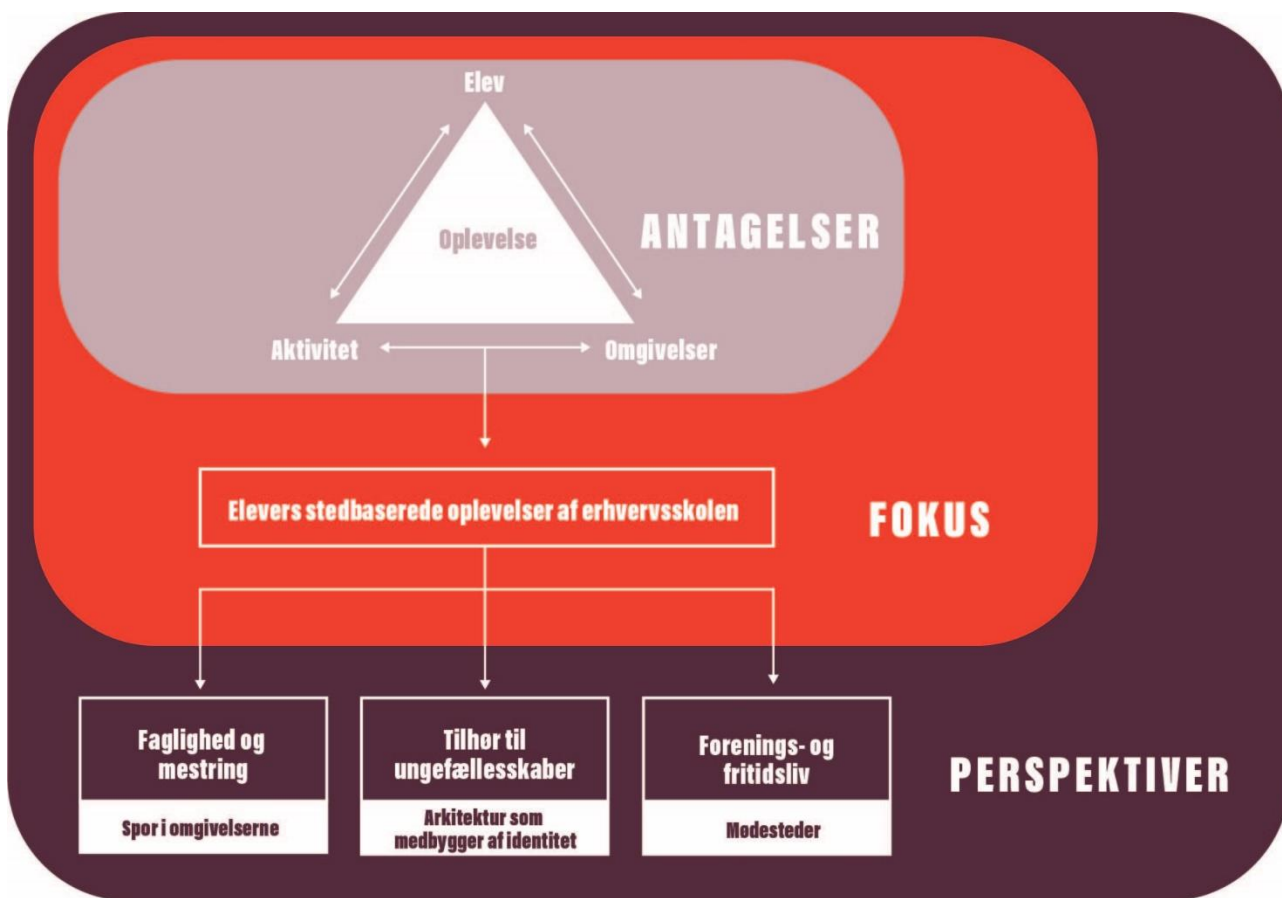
Elev

Oplevelse

ANTAGELSER

Aktivitet

Omgivelser

Elevers stedbaserede oplevelser af erhvervsskolen

FOKUS

Faglighed og mestring

Spor i omgivelserne

Tilhør til ungefællesskaber

Arkitektur som medbygger af identitet

Forenings- og fritidsliv

Mødesteder

PERSPEKTIVER